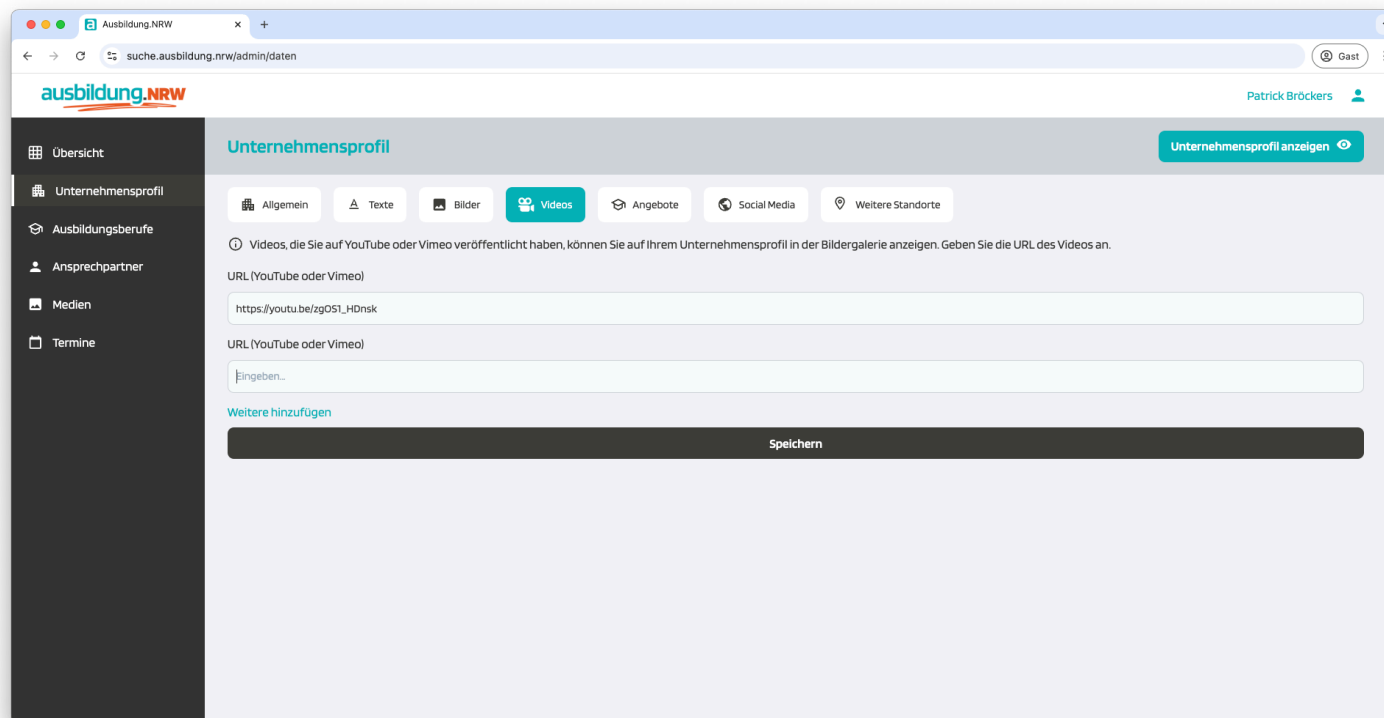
Ausbildung.NRW ×
+

suche.ausbildung.nrw/admin/daten

Gast

ausbildung.NRW

Patrick Bröckers

Übersicht
Unternehmensprofil
Ausbildungsberufe
Ansprechpartner
Medien
Termine

Unternehmensprofil

Unternehmensprofil anzeigen

Allgemein
Texte
Bilder
Videos
Angebote
Social Media
Weitere Standorte

Videos, die Sie auf YouTube oder Vimeo veröffentlicht haben, können Sie auf Ihrem Unternehmensprofil in der Bildergalerie anzeigen. Geben Sie die URL des Videos an.

URL (YouTube oder Vimeo)

https://youtu.be/zgOS1_HDnsk

URL (YouTube oder Vimeo)

Eingeben...

Weitere hinzufügen

Speichern